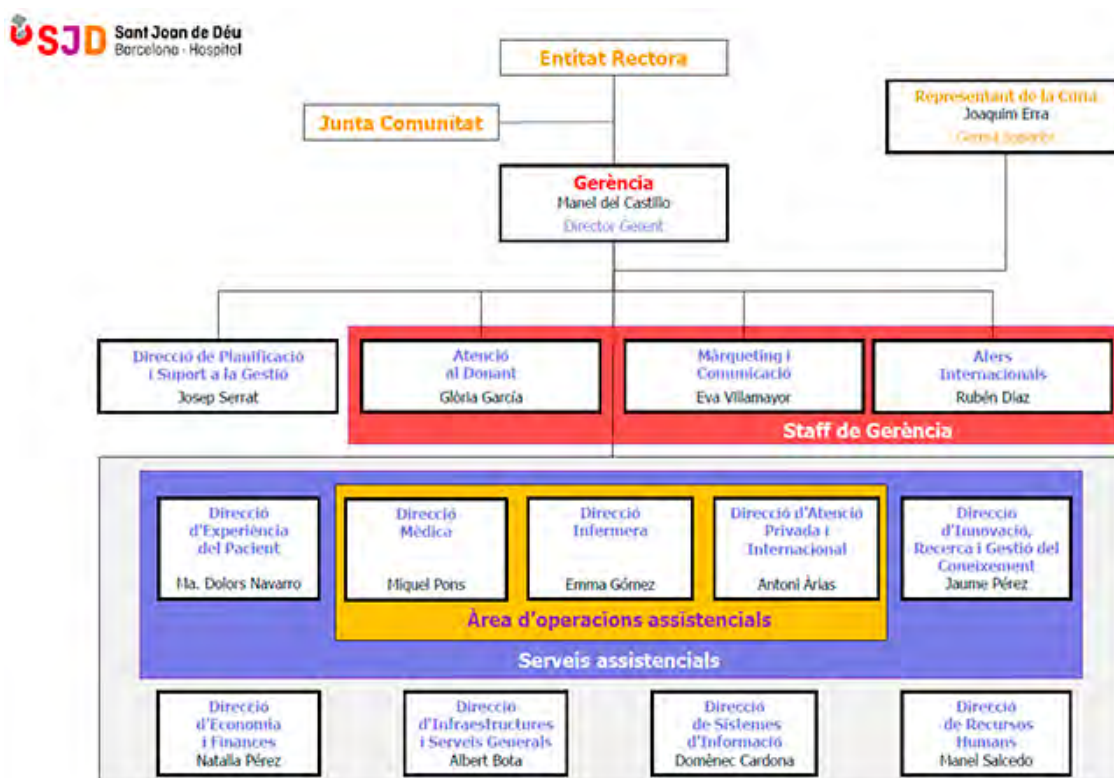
SJD Sant Joan de Déu Barcelona · Hospital

Entitat Rectora

Junta Comunitat

Representant de la Cúria
Joaquim Erra
Germà Superior

Gerència
Manel del Castillo
Director Gerent

Direcció de Planificació i Suport a la Gestió
Josep Serrat

Atenció al Donant
Glòria García

Màrqueting i Comunicació
Eva Villamayor

Afers Internacionals
Rubén Díaz

Staff de Gerència

Direcció d'Experiència del Pacient
Ma. Dolors Navarro

Direcció Mèdica
Miquel Pons

Direcció Infermera
Emma Gómez

Direcció d'Atenció Privada i Internacional
Antoni Arias

Direcció d'Innovació, Recerca i Gestió del Coneixement
Jaume Pérez

Àrea d'operacions assistencials

Serveis assistencials

Direcció d'Economia i Finances
Natalia Pérez

Direcció d'Infraestructures i Serveis Generals
Albert Bota

Direcció de Sistemes d'Informació
Domènec Cardona

Direcció de Recursos Humans
Manel Salcedo